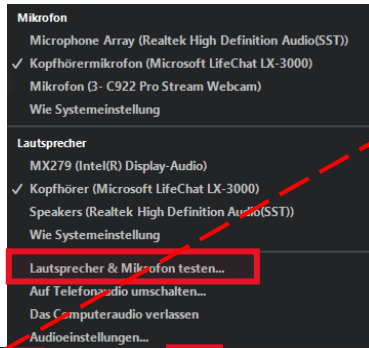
Mikrofon
Microphone Array (Realtek High Definition Audio(SST))
✓ Kopfhörermikrofon (Microsoft LifeChat LX-3000)
Mikrofon (3- C922 Pro Stream Webcam)
Wie Systemeinstellung

Lautsprecher
MX279 (Intel(R) Display-Audio)
✓ Kopfhörer (Microsoft LifeChat LX-3000)
Speakers (Realtek High Definition Audio(SST))
Wie Systemeinstellung

Lautsprecher & Mikrofon testen...
Auf Telefonaudio umschalten...
Das Computeraudio verlassen
Audioeinstellungen...